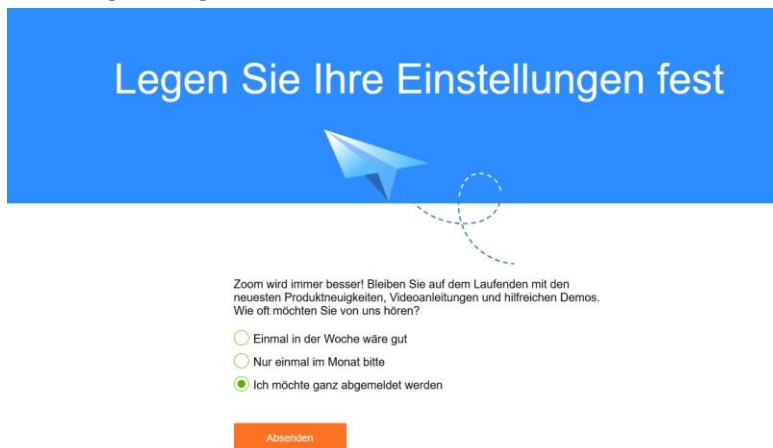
Legen Sie Ihre Einstellungen fest

Zoom wird immer besser! Bleiben Sie auf dem Laufenden mit den neuesten Produktneuigkeiten, Videoanleitungen und hilfreichen Demos. Wie oft möchten Sie von uns hören?

Einmal in der Woche wäre gut

Nur einmal im Monat bitte

Ich möchte ganz abgemeldet werden

Absenden